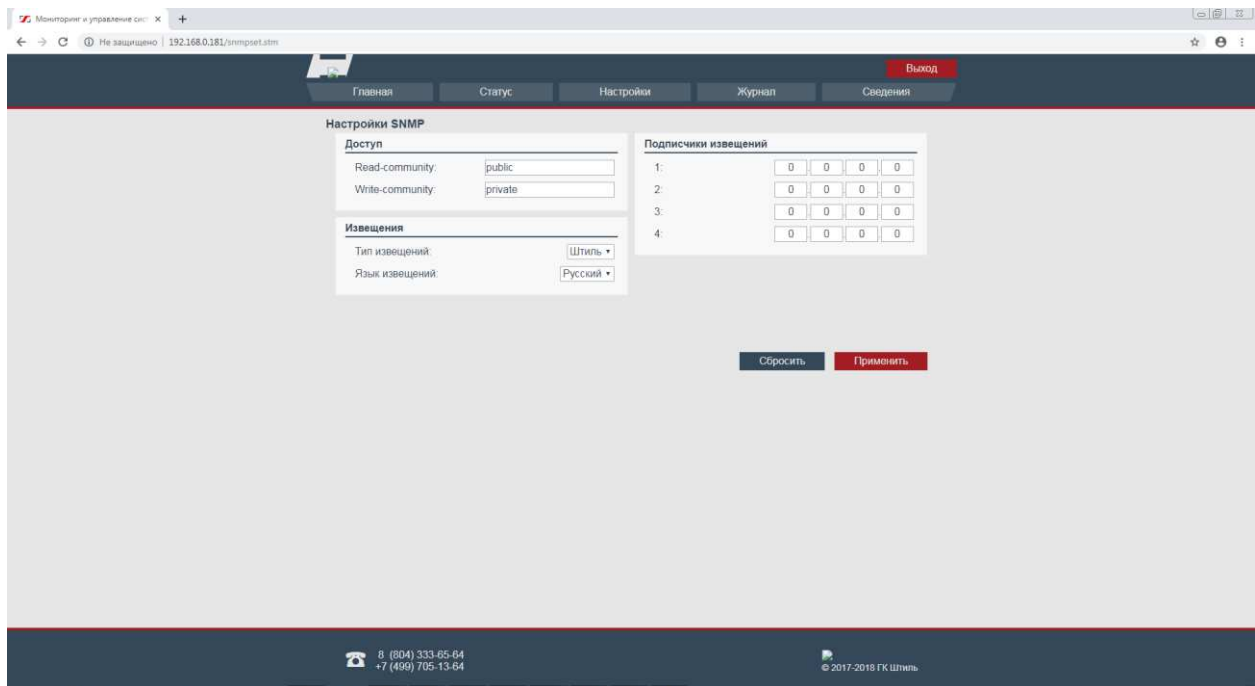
Мониторинг и управление сист ×

Не защищено | 192.168.0.181/snmpset.stm

Выход

Главная | Статус | Настройки | Журнал | Сведения

Настройки SNMP

Доступ

Read-community: public

Write-community: private

Извещения

Тип извещений: Штиль

Язык извещений: Русский

Подписчики извещений

1: 0 0 0 0

2: 0 0 0 0

3: 0 0 0 0

4: 0 0 0 0

Сбросить | Применить

8 (804) 333-65-64
+7 (499) 705-13-64

© 2017-2018 ГК Штиль